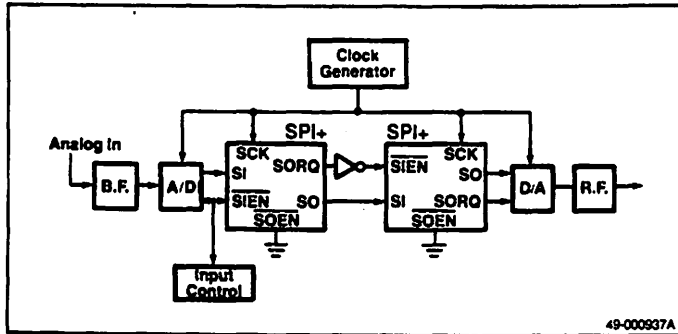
Clock Generator

Analog In

B.F.

A/D

SPI+

SCK

SI

SORQ

$\overline{SIEN}$

SO

$\overline{SOEN}$

SPI+

$\overline{SIEN}$

SCK

SO

SI

SORQ

$\overline{SOEN}$

D/A

R.F.

Input Control

49-000937A